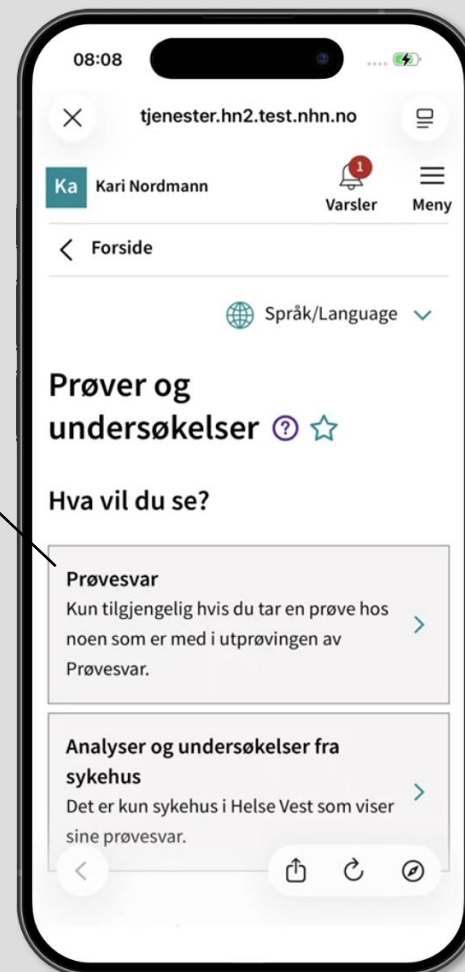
08:08

tjenester.hn2.test.nhn.no

Ka Kari Nordmann

1
Varsler

Meny

Forside

Språk/Language

Prøver og undersøkelser

Hva vil du se?

Prøvesvar
Kun tilgjengelig hvis du tar en prøve hos noen som er med i utprøvingen av Prøvesvar.

Analyser og undersøkelser fra sykehus
Det er kun sykehus i Helse Vest som viser sine prøvesvar.